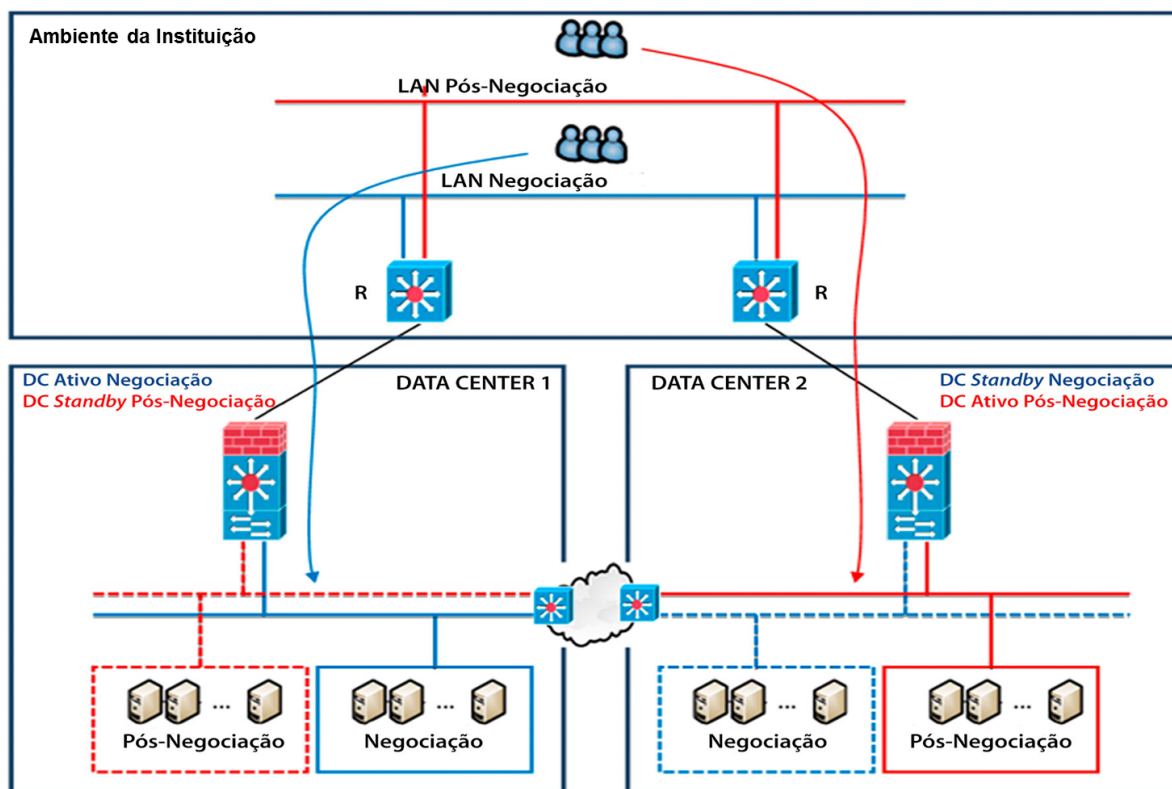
Ambiente da Instituição

LAN Pós-Negociação

LAN Negociação

R

R

DC Ativo Negociação
DC *Standby* Pós-Negociação

DATA CENTER 1

DATA CENTER 2

DC *Standby* Negociação
DC Ativo Pós-Negociação

...
Pós-Negociação

...
Negociação

...
Negociação

...
Pós-Negociação